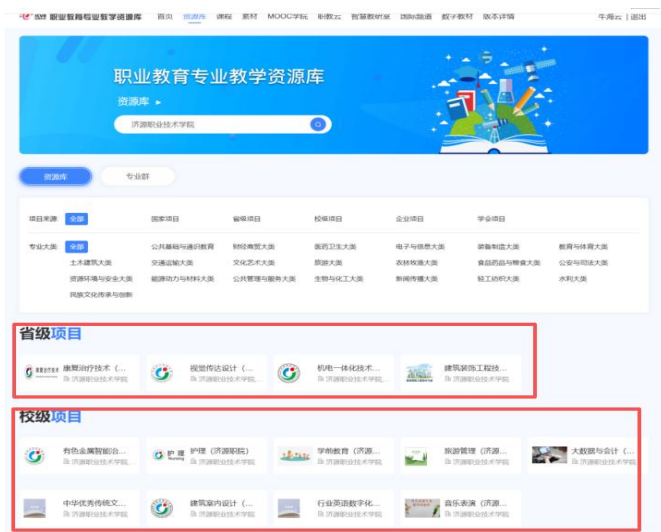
职业教育专业教学资源库 首页 资源库 课程 素材 MOOC学院 职教云 智慧职教 国际频道 数字教材 版本详情 牛海云 | 退出

职业教育专业教学资源库

资源库 ▸

济源职业技术学院

资源库 专业群

项目来源 全部 国家项目 省级项目 校级项目 企业项目 学会项目

专业大类 全部 公共基础与通识教育 财经商贸大类 医药卫生大类 电子与信息大类 装备制造大类 教育与体育大类 土木建筑大类 交通运输大类 文化艺术大类 旅游大类 农林牧渔大类 食品药品与粮食大类 公安与司法大类 资源环境与安全大类 能源动力与材料大类 公共管理与服务大类 生物与化工大类 新闻传播大类 轻工纺织大类 水利大类 民族文化传承与创新

省级项目

康复治疗技术（... 济源职业技术学院
视觉传达设计（... 济源职业技术学院
机电一体化技术... 济源职业技术学院
建筑装饰工程技... 济源职业技术学院

校级项目

有色金属智能冶... 济源职业技术学院
护理（济源职院） 济源职业技术学院
学前教育（济源... 济源职业技术学院
旅游管理（济源... 济源职业技术学院
大数据与会计（... 济源职业技术学院
中华优秀传统文... 济源职业技术学院
建筑室内设计（... 济源职业技术学院
行业英语数字化... 济源职业技术学院
音乐表演（济源... 济源职业技术学院